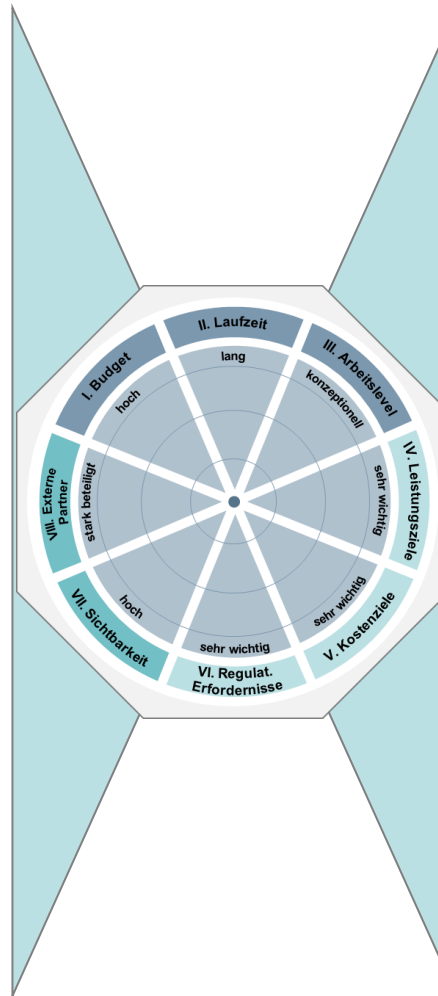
I. Budget
II. Laufzeit
III. Arbeitslevel
IV. Leistungsziele
V. Kostenziele
VI. Regulat. Erfordernisse
VII. Sichtbarkeit
VIII. Externe Partner

hoch
lang
konzeptionell
sehr wichtig
sehr wichtig
sehr wichtig
hoch
stark beteiligt